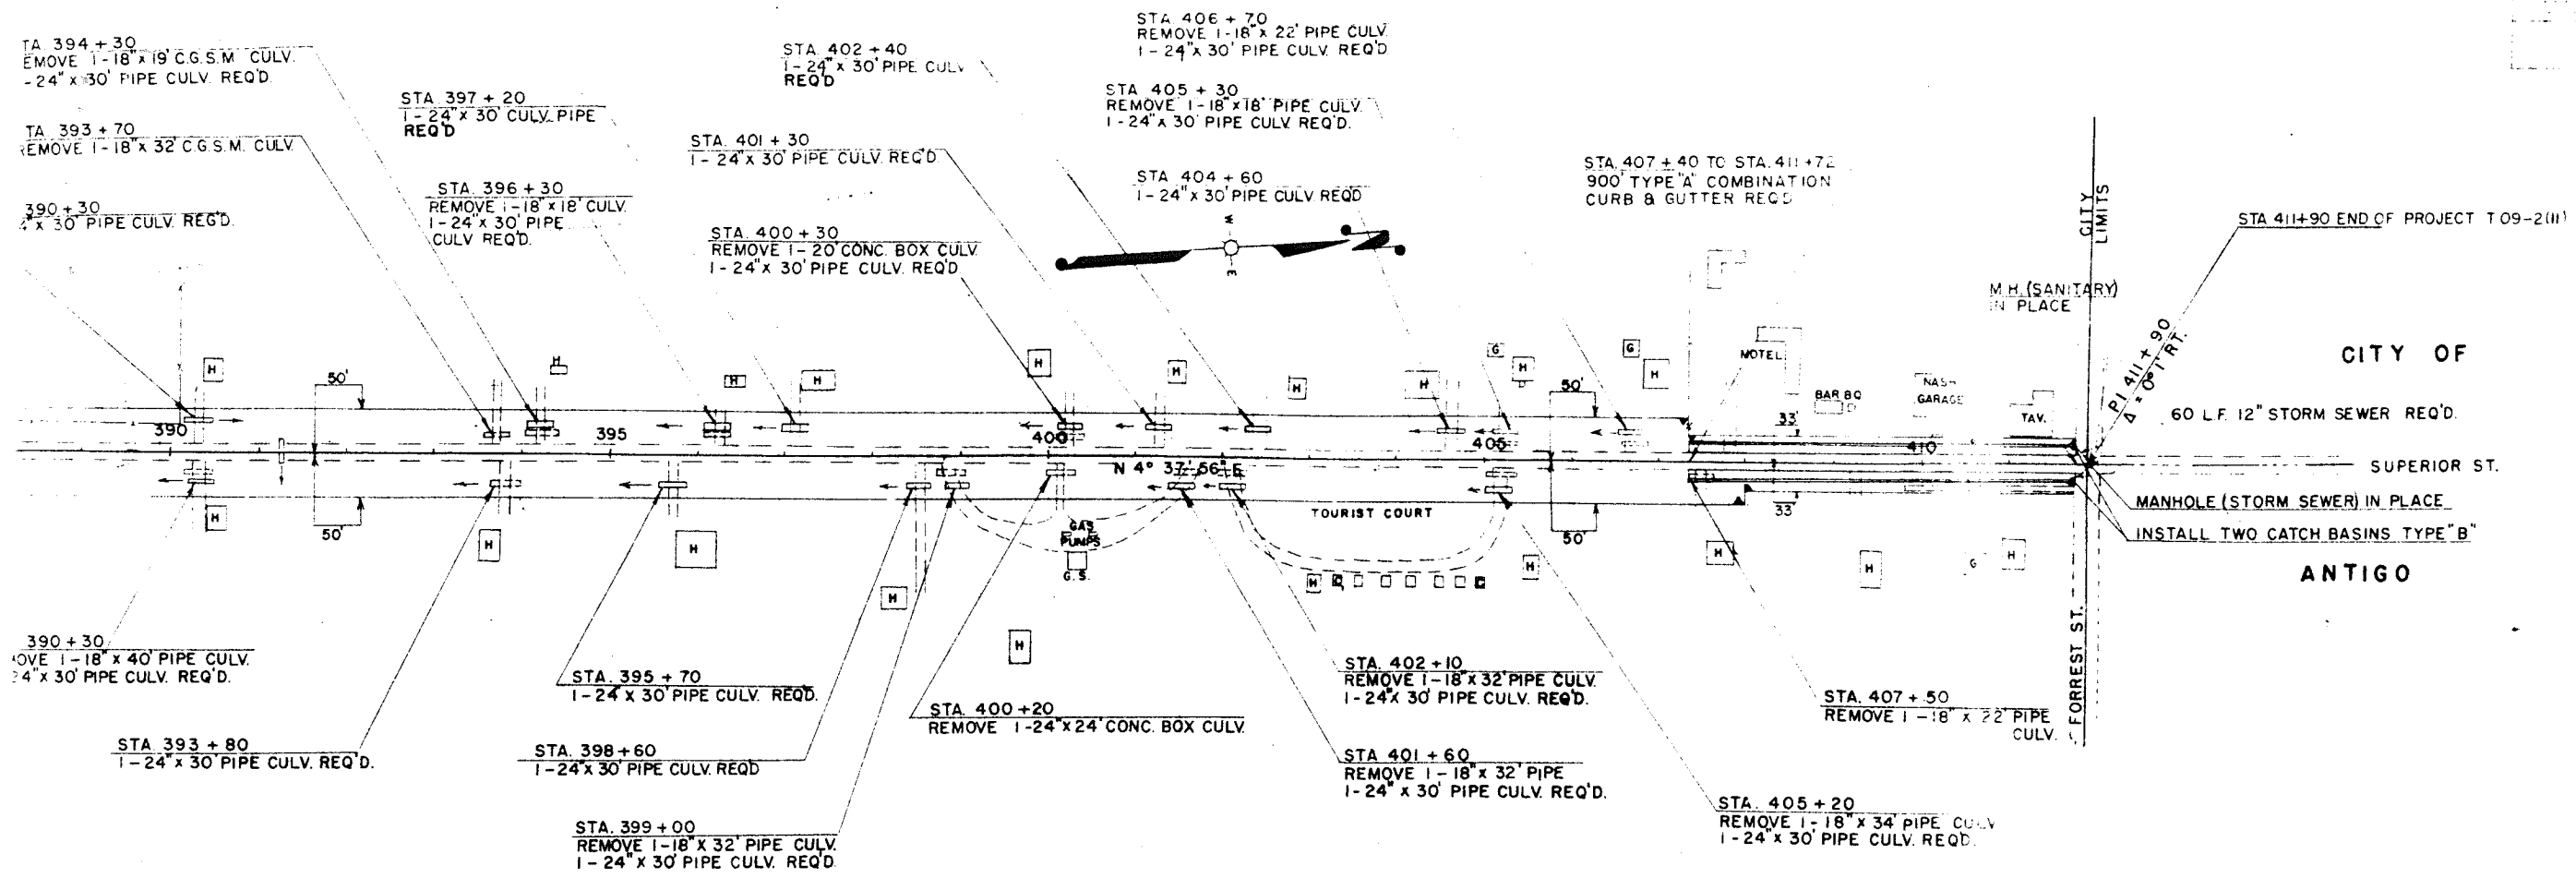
TA 394 + 30
EMOVE 1-18" x 19' C.G.S.M. CULV.
-24" x 30' PIPE CULV. REQ'D.

TA 393 + 70
EMOVE 1-18" x 32' C.G.S.M. CULV.

390 + 30
4" x 30' PIPE CULV. REQ'D.

STA. 397 + 20
1-24" x 30' CULV. PIPE
REQ'D

STA. 396 + 30
REMOVE 1-18" x 18' CULV.
1-24" x 30' PIPE
CULV. REQ'D.

STA. 402 + 40
1-24" x 30' PIPE CULV
REQ'D

STA. 401 + 30
1-24" x 30' PIPE CULV. REQ'D

STA. 400 + 30
REMOVE 1-20' CONC. BOX CULV.
1-24" x 30' PIPE CULV. REQ'D

STA. 406 + 70
REMOVE 1-18" x 22' PIPE CULV.
1-24" x 30' PIPE CULV. REQ'D

STA. 405 + 30
REMOVE 1-18" x 18' PIPE CULV.
1-24" x 30' PIPE CULV. REQ'D.

STA. 404 + 60
1-24" x 30' PIPE CULV. REQ'D

STA. 407 + 40 TO STA. 411 + 72
900' TYPE "A" COMBINATION
CURB & GUTTER REQ'D

CITY LIMITS

STA 411+90 END OF PROJECT T 09-2(11)

M.H. (SANITARY)
IN PLACE

PI 411 + 90
Δ = 0° 1' RT.

CITY OF

60 L.F. 12" STORM SEWER REQ'D.

SUPERIOR ST.

MANHOLE (STORM SEWER) IN PLACE

INSTALL TWO CATCH BASINS TYPE "B"

ANTIGO

MOTEL
BAR BQ
NASH GARAGE
TAV.
H
G
50'
50'
50'
50'
33'
33'
390
395
400
405
410
N 4° 37' 56" E
TOURIST COURT
GAS PUMPS
G.S.

390 + 30
OVE 1-18" x 40' PIPE CULV.
24" x 30' PIPE CULV. REQ'D.

STA. 393 + 80
1-24" x 30' PIPE CULV. REQ'D.

STA. 395 + 70
1-24" x 30' PIPE CULV. REQ'D.

STA. 398 + 60
1-24" x 30' PIPE CULV. REQ'D

STA. 399 + 00
REMOVE 1-18" x 32' PIPE CULV.
1-24" x 30' PIPE CULV. REQ'D.

STA. 400 + 20
REMOVE 1-24" x 24' CONC. BOX CULV.

STA. 402 + 10
REMOVE 1-18" x 32' PIPE CULV.
1-24" x 30' PIPE CULV. REQ'D.

STA. 401 + 60
REMOVE 1-18" x 32' PIPE
1-24" x 30' PIPE CULV. REQ'D.

STA. 407 + 50
REMOVE 1-18" x 22' PIPE
CULV.

FORREST ST.

STA. 405 + 20
REMOVE 1-18" x 34' PIPE CULV
1-24" x 30' PIPE CULV. REQ'D.